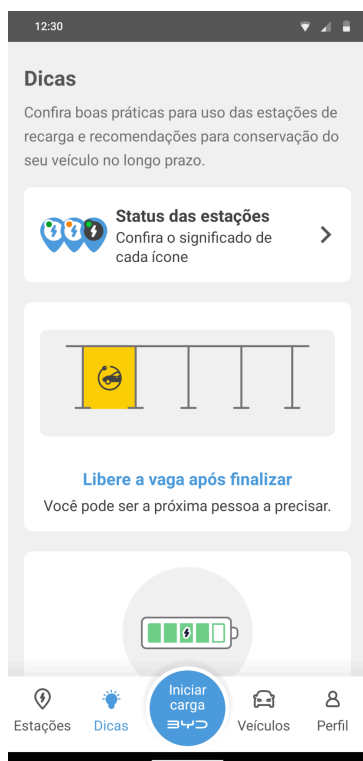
12:30

Dicas

Confira boas práticas para uso das estações de recarga e recomendações para conservação do seu veículo no longo prazo.

Status das estações
Confira o significado de cada ícone

Libere a vaga após finalizar
Você pode ser a próxima pessoa a precisar.

Estações
Dicas
Iniciar carga
BYD
Veículos
Perfil